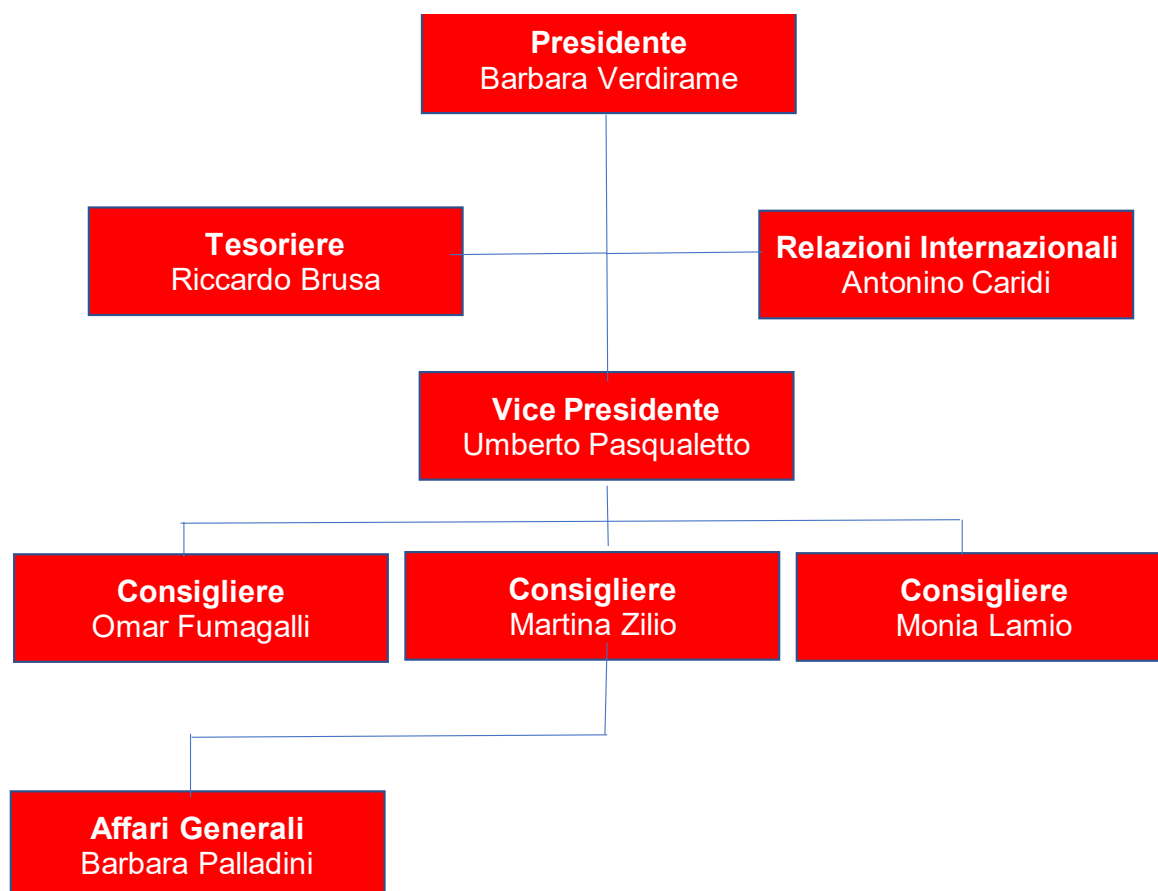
Presidente
Barbara Verdirame

Tesoriere
Riccardo Brusa

Relazioni Internazionali
Antonino Caridi

Vice Presidente
Umberto Pasqualetto

Consigliere
Omar Fumagalli

Consigliere
Martina Zilio

Consigliere
Monia Lamio

Affari Generali
Barbara Palladini